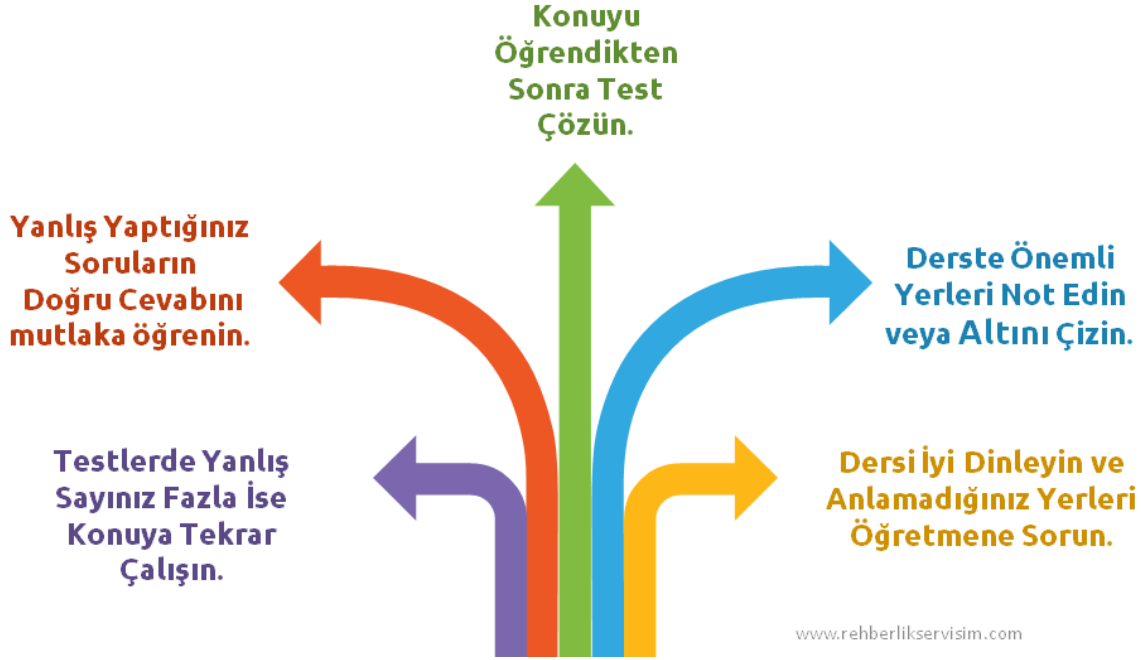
Konuyu Öğrendikten Sonra Test Çözün.

Yanlış Yaptığınız Soruların Doğru Cevabını mutlaka öğrenin.

Derste Önemli Yerleri Not Edin veya Altını Çizin.

Testlerde Yanlış Sayınız Fazla İse Konuya Tekrar Çalışın.

Dersi İyi Dinleyin ve Anlamadığınız Yerleri Öğretmene Sorun.

www.rehberlikservisim.com